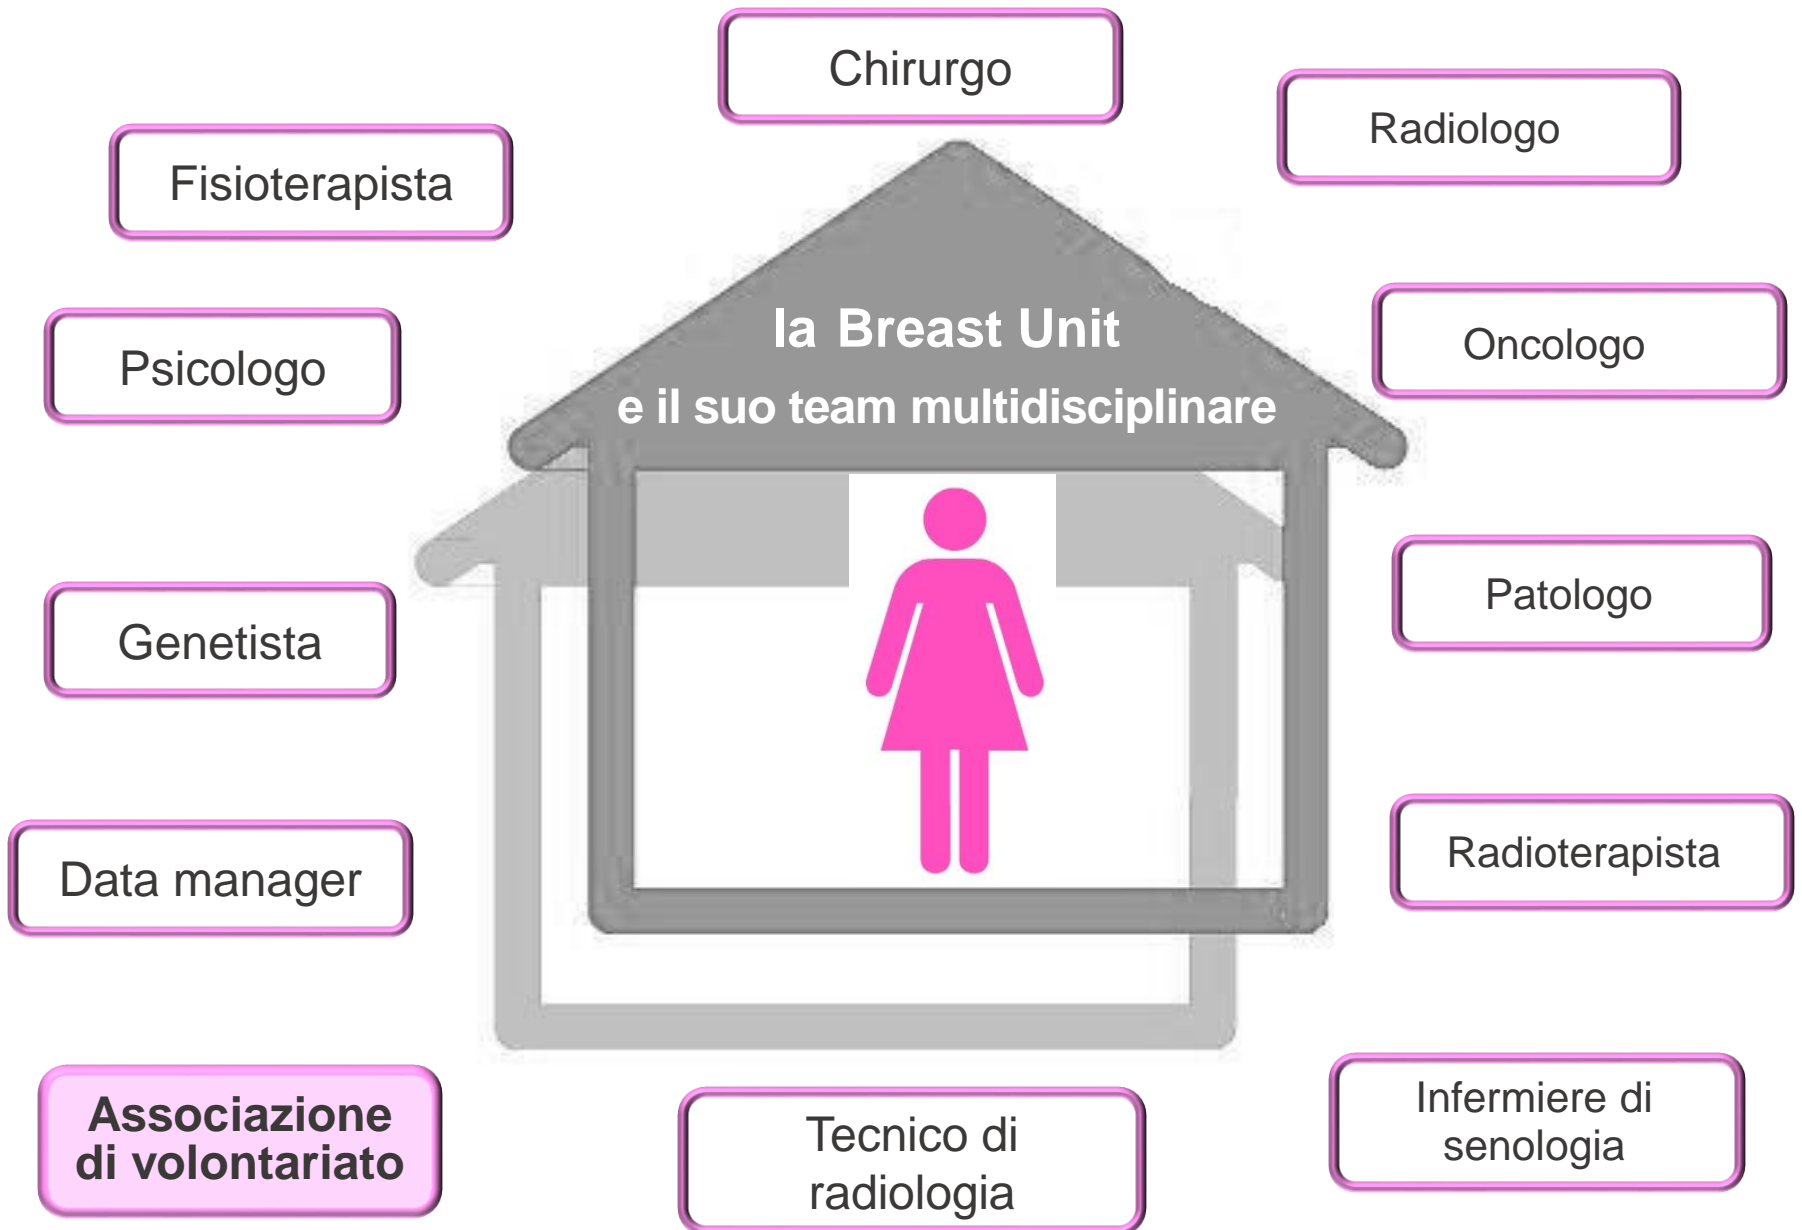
Chirurgo

Radiologo

Fisioterapista

la Breast Unit

e il suo team multidisciplinare

Psicologo

Oncologo

Patologo

Genetista

Data manager

Radioterapista

Associazione di volontariato

Tecnico di radiologia

Infermiere di senologia